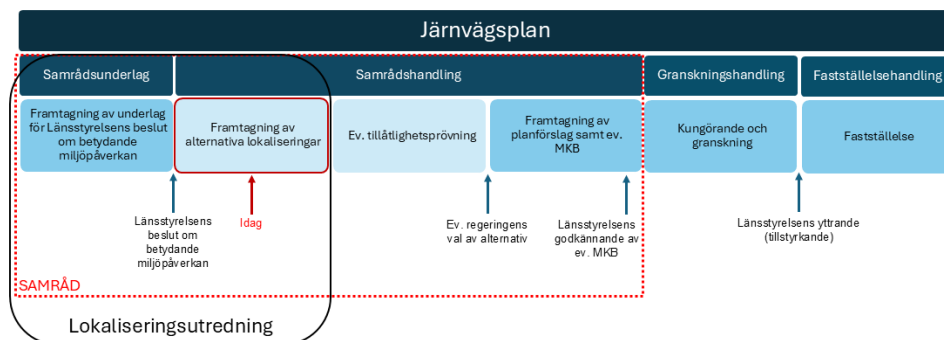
Järnvägsplan

Samrådsunderlag

Samrådshandling

Granskningshandling

Fastställelsehandling

Framtagning av underlag för Länsstyrelsens beslut om betydande miljöpåverkan

Framtagning av alternativa lokaliseringar

Ev. tillåtlighetsprövning

Framtagning av planförslag samt ev. MKB

Kungörande och granskning

Fastställelse

Länsstyrelsens beslut om betydande miljöpåverkan

Idag

Ev. regeringens val av alternativ

Länsstyrelsens godkännande av ev. MKB

Länsstyrelsens yttrande (tillstyrkande)

SAMRÅD

Lokaliseringsutredning